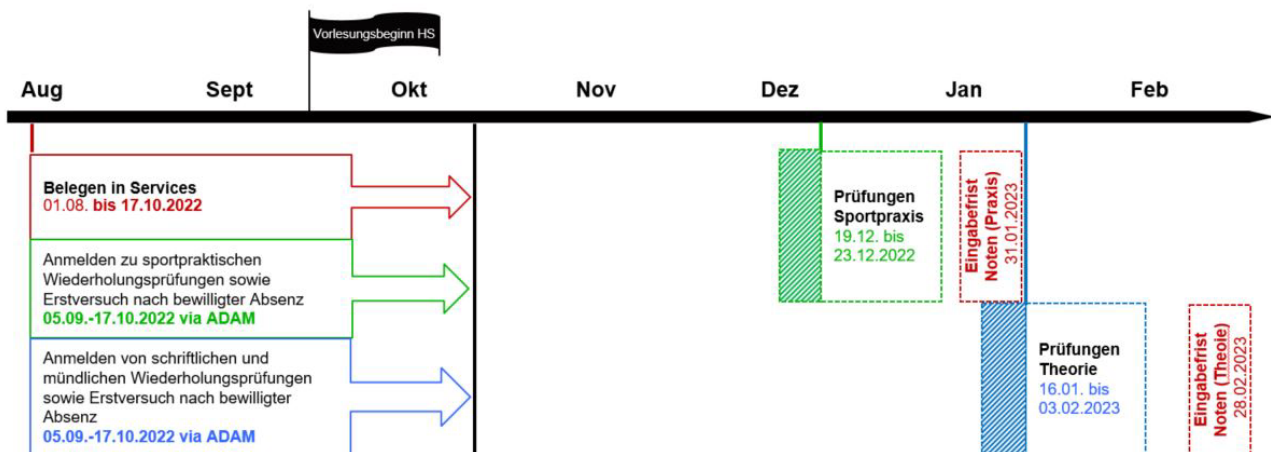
Vorlesungsbeginn HS

Aug Sept Okt Nov Dez Jan Feb

Belegen in Services
01.08. bis 17.10.2022

Anmelden zu sportpraktischen Wiederholungsprüfungen sowie Erstversuch nach bewilligter Absenz
05.09.-17.10.2022 via ADAM

Anmelden von schriftlichen und mündlichen Wiederholungsprüfungen sowie Erstversuch nach bewilligter Absenz
05.09.-17.10.2022 via ADAM

Prüfungen Sportpraxis
19.12. bis 23.12.2022

Eingabefrist Noten (Praxis)
31.01.2023

Prüfungen Theorie
16.01. bis 03.02.2023

Eingabefrist Noten (Theoie)
28.02.2023